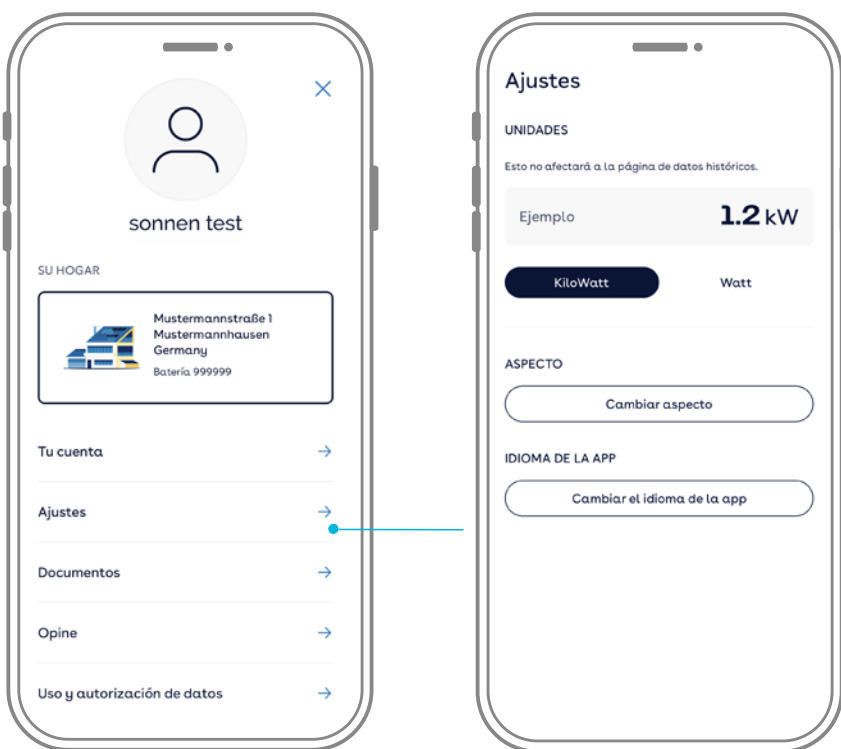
×

sonnen test

SU HOGAR

Mustermannstraße 1
Mustermannhausen
Germany
Batería 999999

Tu cuenta →

Ajustes →

Documentos →

Opine →

Uso y autorización de datos →

Ajustes

UNIDADES

Esto no afectará a la página de datos históricos.

Ejemplo 1.2 kW

KiloWatt

Watt

ASPECTO

Cambiar aspecto

IDIOMA DE LA APP

Cambiar el idioma de la app